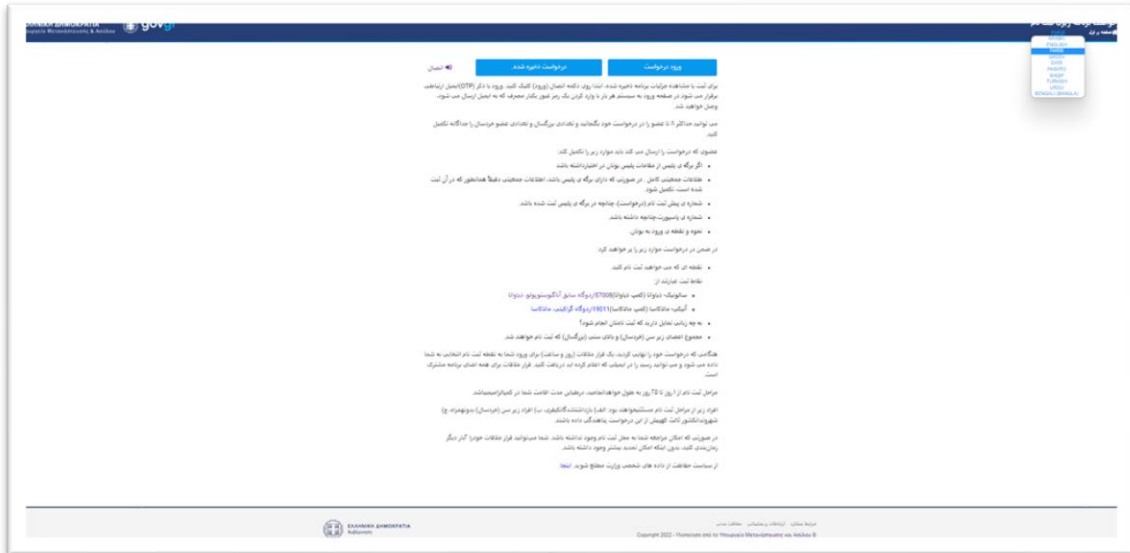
ΕΛΛΗΝΙΚΗ ΔΗΜΟΚΡΑΤΙΑ
Υπουργείο Μετανάστευσης & Ασύλου
gov.gr

ENGLISH
FARSI
ARABIC

ورود درخواست
درخواست ذخیره شده
اتصال

برای ثبت یا مشاهده جزئیات برنامه ذخیره شده، ابتدا روی دکمه اتصال (ورود) کلیک کنید. ورود با کد (OTP) انجام می شود. در صفحه ورود به سیستم هر بار یک رمز عبور یکبار مصرف که به ایمیل ارسال می شود، وصل خواهید شد.

می توانید حداکثر ۸ تا عضو را در درخواست خود بگنجانید و تعدادی بزرگسال و تعدادی عضو خردسال را جداگانه تکمیل کنید.

عضوی که درخواست را ارسال می کند باید موارد زیر را تکمیل کند:

• اگر برگه ی پلیس از مقامات پلیس یونان در اختیار داشته باشد
• اطلاعات جمعیتی کامل ، در صورتی که دارای برگه ی پلیس باشد، اطلاعات جمعیتی دقیقاً همانطور که در آن ثبت شده است تکمیل شود.
• شماره ی پیش ثبت نام (درخواست) چنانچه در برگه ی پلیس ثبت شده باشد.
• شماره ی پاسپورت چنانچه داشته باشد.
• نحوه و نقطه ی ورود به یونان.

در ضمن در درخواست موارد زیر را پر خواهید کرد:

• نقطه ای که می خواهید ثبت نام کنید.
نقاط ثبت عبارتند از:
• سالونیک- دیاواتا (کمپ دیاواتا) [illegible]
• آتیکا- مالاکاسا (کمپ مالاکاسا) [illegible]
• به چه زبانی تمایل دارید که ثبت نامتان انجام شود؟
• مجموع اعضای زیر سن (خردسال) و دارای سنین (بزرگسال) که ثبت نام خواهند شد.

هنگامی که درخواست خود را نهایی کردید، یک قرار ملاقات (روز و ساعت) برای ورود شما به نقطه ثبت نام انتخاب به شما داده می شود و می توانید رسید را در ایمیلی که اعلام کرده اید دریافت کنید. قرار ملاقات برای همه اعضای برنامه مشترک است.

مراحل ثبت نام از ۱ روز تا ۲۵ روز به طول خواهد انجامید، درطول مدت اقامت شما در کمپ

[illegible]

در صورتی که امکان مراجعه شما به محل ثبت نام وجود نداشته باشد، شما می توانید قرار ملاقات خود را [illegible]

از سیاست حفاظت از داده های شخصی وزارت مطلع شوید. اینجا

ΕΛΛΗΝΙΚΗ ΔΗΜΟΚΡΑΤΙΑ
Copyright 2022 - Υλοποίηση από το Υπουργείο Μετανάστευσης και Ασύλου ®